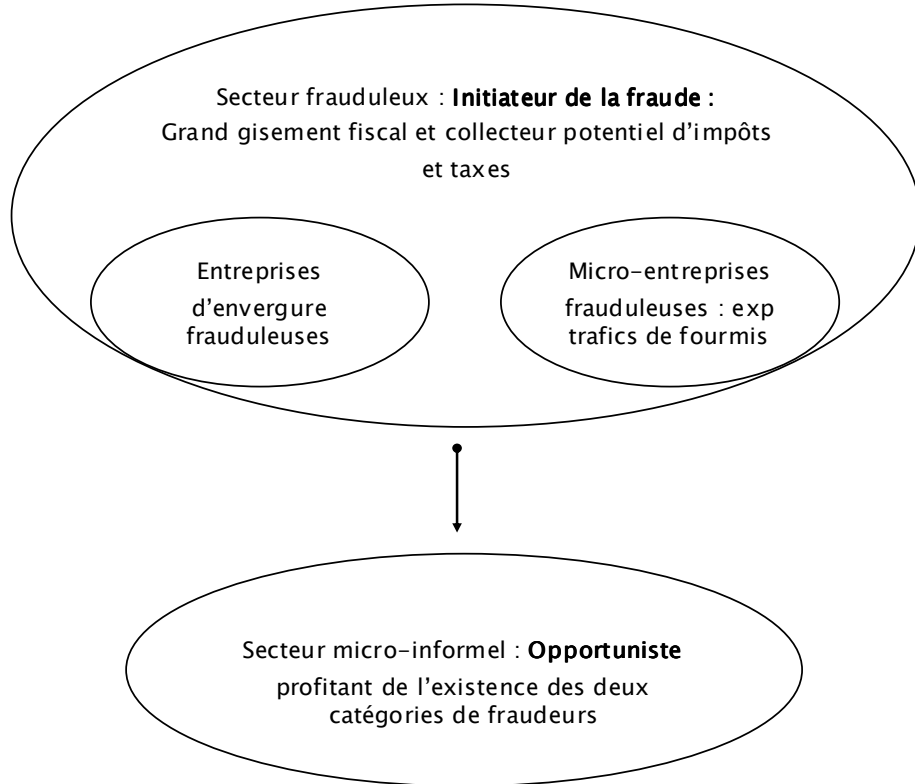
Secteur frauduleux : **Initiateur de la fraude :**
Grand gisement fiscal et collecteur potentiel d'impôts et taxes

Entreprises d'envergure frauduleuses

Micro-entreprises frauduleuses : exp trafics de fourmis

Secteur micro-informel : **Opportuniste**
profitant de l'existence des deux catégories de fraudeurs